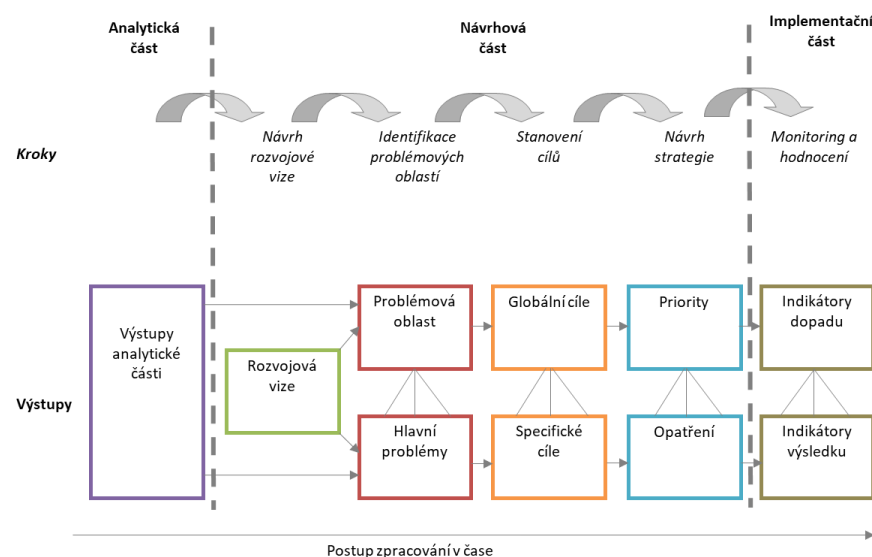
Analytická část

Návrhová část

Implementační část

Kroky

Návrh rozvojové vize

Identifikace problémových oblastí

Stanovení cílů

Návrh strategie

Monitoring a hodnocení

Výstupy

Výstupy analytické části

Rozvojová vize

Problémová oblast

Hlavní problémy

Globální cíle

Specifické cíle

Priority

Opatření

Indikátory dopadu

Indikátory výsledku

Postup zpracování v čase